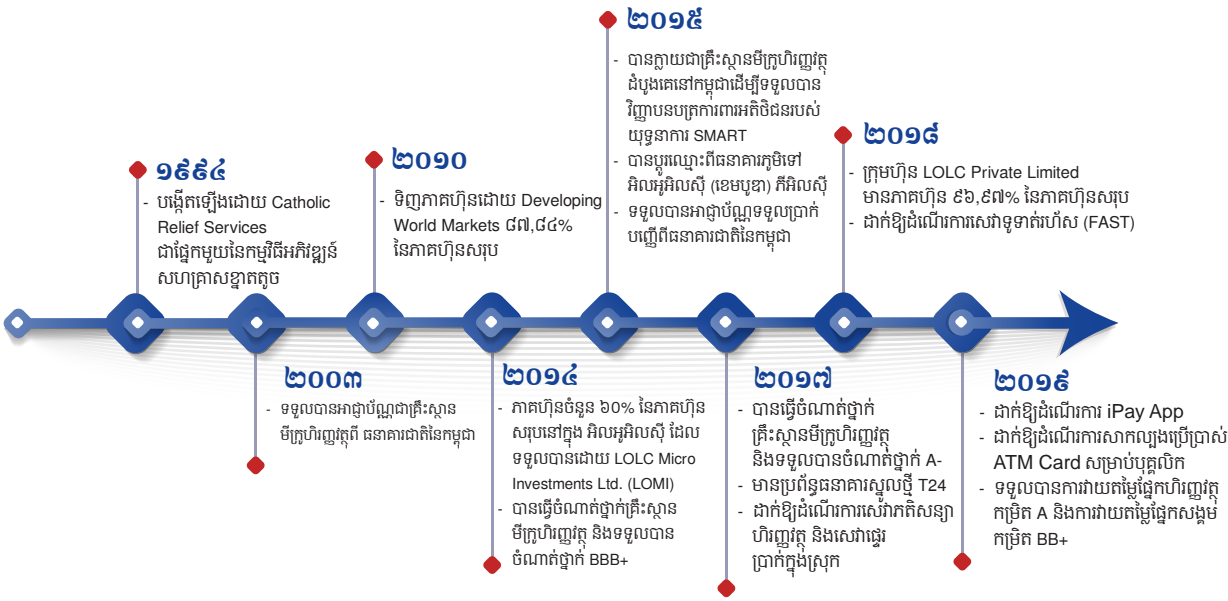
១៩៩៤
- បង្កើតឡើងដោយ Catholic Relief Services ជាផ្នែកមួយនៃកម្មវិធីអភិវឌ្ឍន៍សហគ្រាសខ្នាតតូច

២០០៣
- ទទួលបានអាជ្ញាប័ណ្ណជាគ្រឹះស្ថានមីក្រូហិរញ្ញវត្ថុពី ធនាគារជាតិនៃកម្ពុជា

២០១០
- ទិញភាគហ៊ុនដោយ Developing World Markets ៨៧,៨៤% នៃភាគហ៊ុនសរុប

២០១៤
- ភាគហ៊ុនចំនួន ៦០% នៃភាគហ៊ុនសរុបនៅក្នុង អិលអូអិលស៊ី ដែលទទួលបានដោយ LOLC Micro Investments Ltd. (LOMI)
- បានធ្វើចំណាត់ថ្នាក់គ្រឹះស្ថានមីក្រូហិរញ្ញវត្ថុ និងទទួលបានចំណាត់ថ្នាក់ BBB+

២០១៥
- បានក្លាយជាគ្រឹះស្ថានមីក្រូហិរញ្ញវត្ថុដំបូងគេនៅកម្ពុជាដើម្បីទទួលបានវិញ្ញាបនបត្រការពារអតិថិជនរបស់យុទ្ធនាការ SMART
- បានប្តូរឈ្មោះពីធនាគារភូមិទៅអិលអូអិលស៊ី (ខេមបូឌា) ភីអិលស៊ី
- ទទួលបានអាជ្ញាប័ណ្ណទទួលប្រាក់បញ្ញើពីធនាគារជាតិនៃកម្ពុជា

២០១៧
- បានធ្វើចំណាត់ថ្នាក់គ្រឹះស្ថានមីក្រូហិរញ្ញវត្ថុ និងទទួលបានចំណាត់ថ្នាក់ A-
- មានប្រព័ន្ធធនាគារស្នូលថ្មី T24
- ដាក់ឱ្យដំណើរការសេវាភតិសន្យាហិរញ្ញវត្ថុ និងសេវាផ្ទេរប្រាក់ក្នុងស្រុក

២០១៨
- ក្រុមហ៊ុន LOLC Private Limited មានភាគហ៊ុន ៩៦,៩៧% នៃភាគហ៊ុនសរុប
- ដាក់ឱ្យដំណើរការសេវាទូទាត់រហ័ស (FAST)

២០១៩
- ដាក់ឱ្យដំណើរការ iPay App
- ដាក់ឱ្យដំណើរការសាកល្បងប្រើប្រាស់ ATM Card សម្រាប់បុគ្គលិក
- ទទួលបានការវាយតម្លៃផ្នែកហិរញ្ញវត្ថុកម្រិត A និងការវាយតម្លៃផ្នែកសង្គមកម្រិត BB+